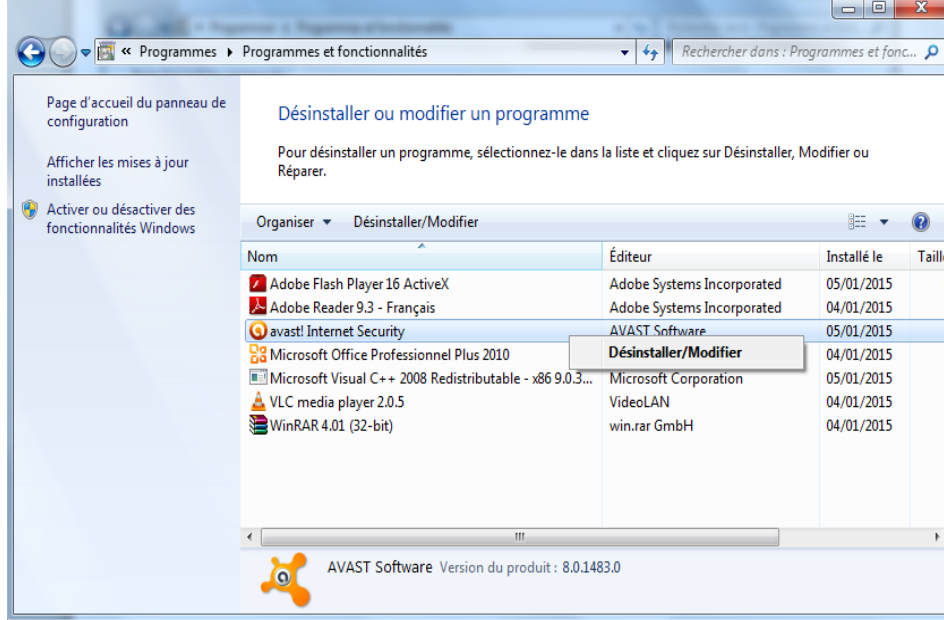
« Programmes ▸ Programmes et fonctionnalités

Rechercher dans : Programmes et fonc...

Page d'accueil du panneau de configuration

Afficher les mises à jour installées

Activer ou désactiver des fonctionnalités Windows

Désinstaller ou modifier un programme

Pour désinstaller un programme, sélectionnez-le dans la liste et cliquez sur Désinstaller, Modifier ou Réparer.

Organiser ▾ Désinstaller/Modifier

| Nom | Éditeur | Installé le | Taill |
|---|---|---|---|
| Adobe Flash Player 16 ActiveX | Adobe Systems Incorporated | 05/01/2015 | |
| Adobe Reader 9.3 - Français | Adobe Systems Incorporated | 04/01/2015 | |
| avast! Internet Security | AVAST Software | 05/01/2015 | |
| Microsoft Office Professionnel Plus 2010 | | 04/01/2015 | |
| Microsoft Visual C++ 2008 Redistributable - x86 9.0.3... | Microsoft Corporation | 05/01/2015 | |
| VLC media player 2.0.5 | VideoLAN | 04/01/2015 | |
| WinRAR 4.01 (32-bit) | win.rar GmbH | 04/01/2015 | |

Désinstaller/Modifier

AVAST Software Version du produit : 8.0.1483.0